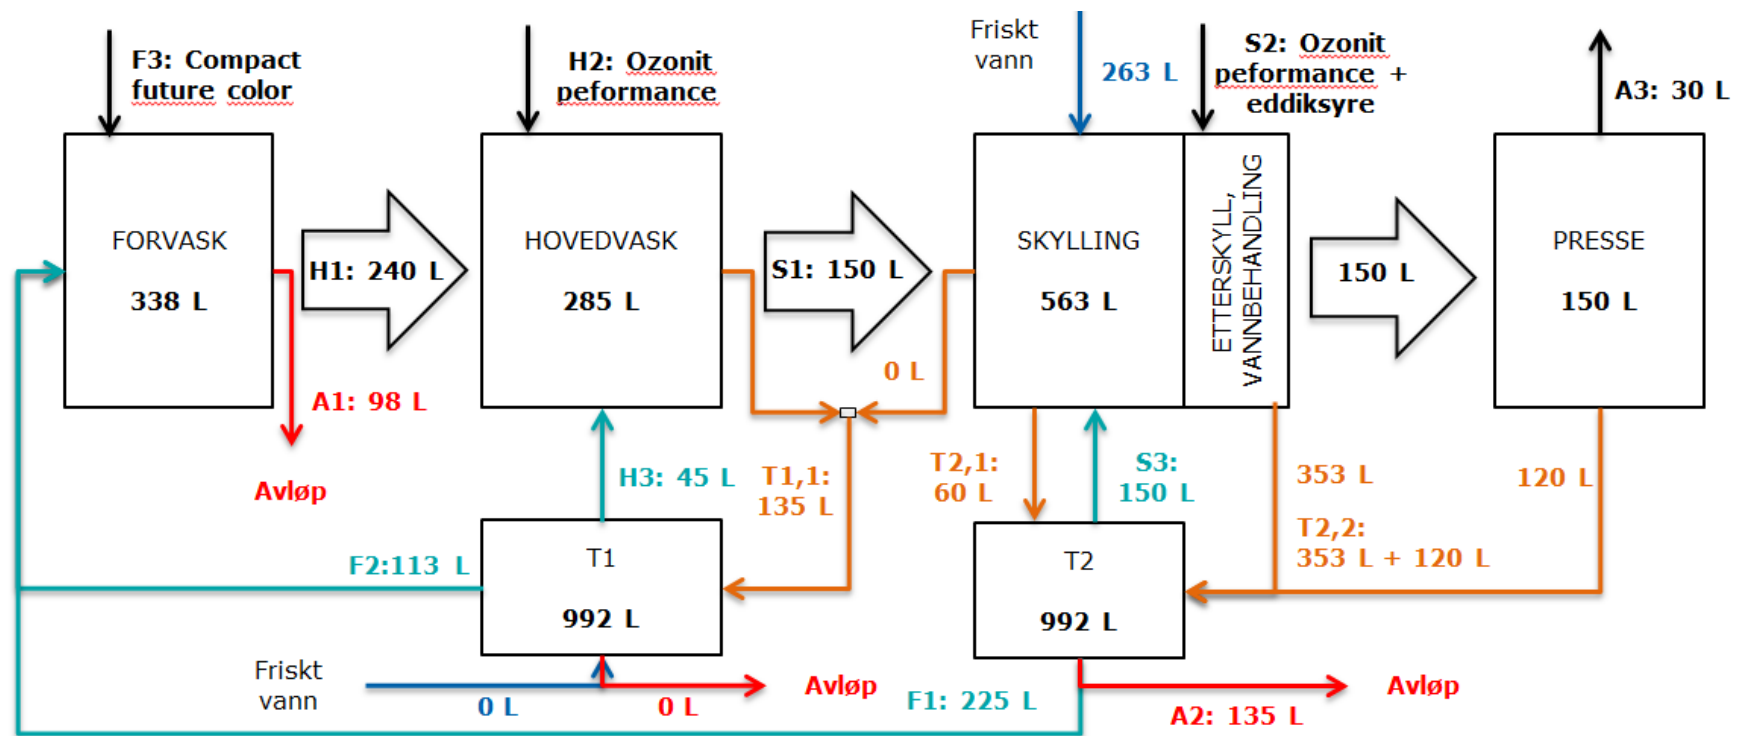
F3: Compact future color

H2: Ozonit peformance

Friskt vann

263 L

S2: Ozonit peformance + eddiksyre

A3: 30 L

FORVASK

338 L

H1: 240 L

HOVEDVASK

285 L

S1: 150 L

SKYLLING

563 L

ETTERSKYLL, VANNBEHANDLING

150 L

PRESSE

150 L

0 L

A1: 98 L

Avløp

H3: 45 L

T1,1: 135 L

T2,1: 60 L

S3: 150 L

353 L

120 L

T2,2: 353 L + 120 L

F2:113 L

T1

992 L

T2

992 L

Friskt vann

0 L

0 L

Avløp

F1: 225 L

A2: 135 L

Avløp